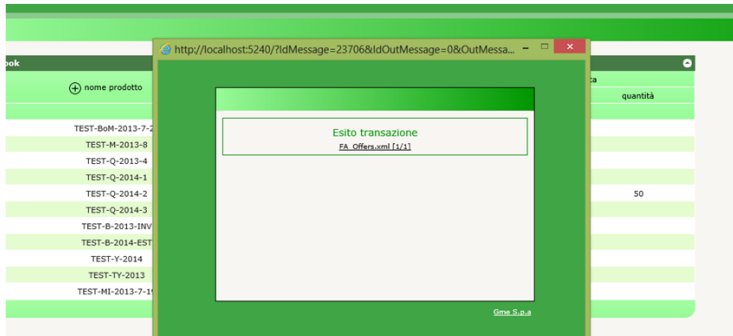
ook

nome prodotto

TEST-BoM-2013-7-2
TEST-M-2013-8
TEST-Q-2013-4
TEST-Q-2014-1
TEST-Q-2014-2
TEST-Q-2014-3
TEST-B-2013-INV
TEST-B-2014-EST
TEST-Y-2014
TEST-TY-2013
TEST-MI-2013-7-1

ca
quantità

50

http://localhost:5240/?IdMessage=23706&IdOutMessage=0&OutMessa...

Esito transazione
FA_Offers.xml [1/1]

Gme S.p.a